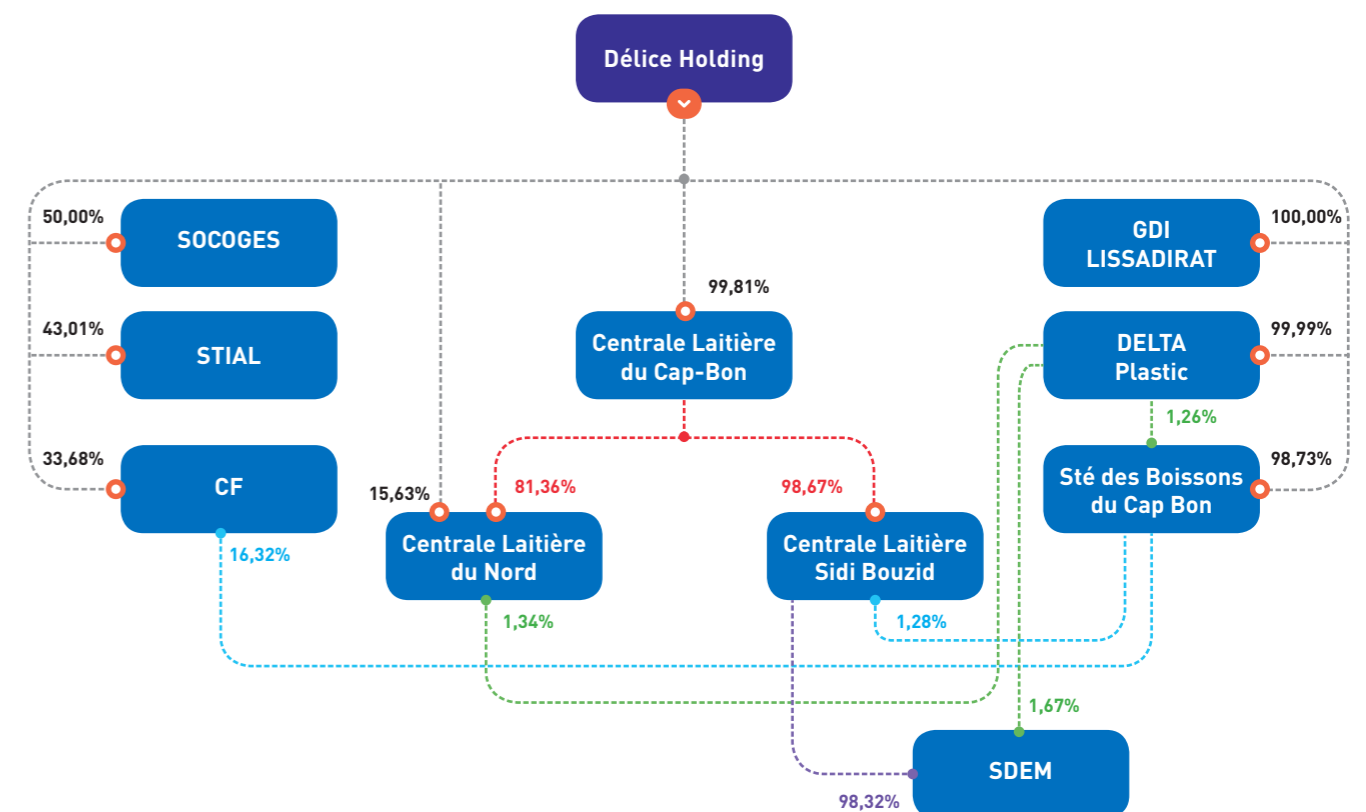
Délice Holding

50,00%
SOCOGES

43,01%
STIAL

33,68%
CF

16,32%

99,81%
Centrale Laitière du Cap-Bon

15,63%
81,36%
Centrale Laitière du Nord

1,34%

98,67%
Centrale Laitière Sidi Bouzid

1,28%

GDI LISSADIRAT
100,00%

DELTA Plastic
99,99%

1,26%

Sté des Boissons du Cap Bon
98,73%

1,67%

SDEM
98,32%